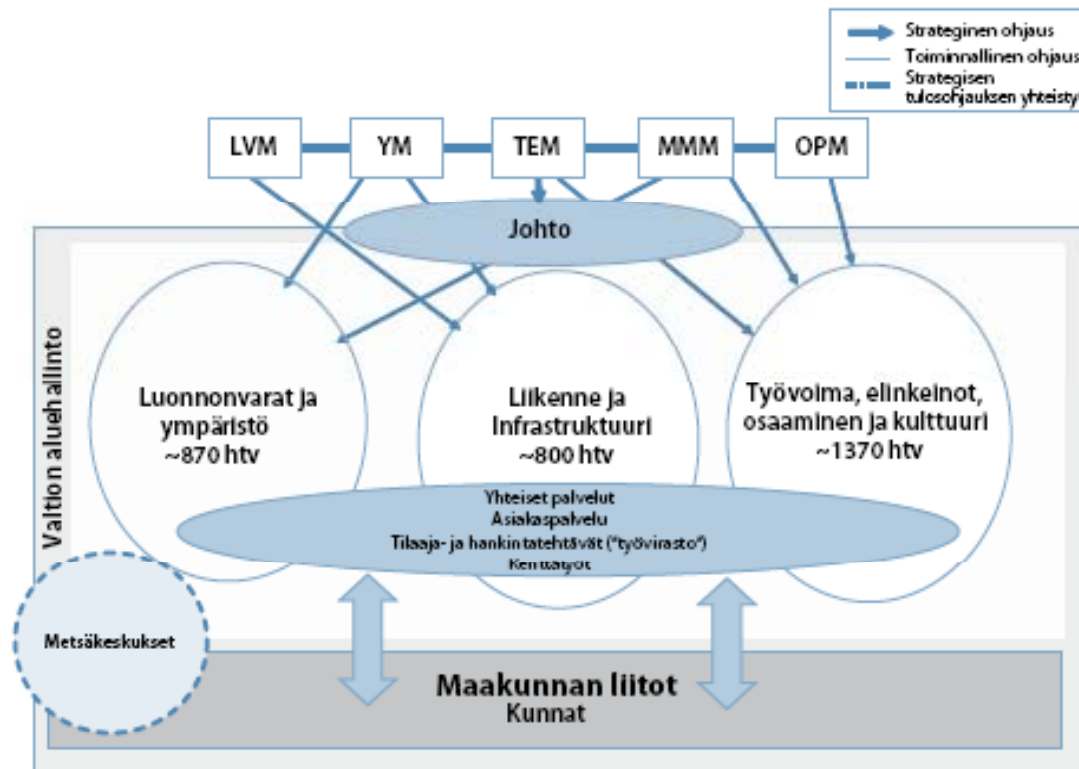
Strateginen ohjaus
Toiminnallinen ohjaus
Strategisen tulosohjauksen yhteisty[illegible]

LVM
YM
TEM
MMM
OPM

Johto

Valtion aluehallinto

Luonnonvarat ja ympäristö ~870 htv

Liikenne ja infrastruktuuri ~800 htv

Työvoima, elinkeinot, osaaminen ja kulttuuri ~1370 htv

Yhteiset palvelut
Asiakaspalvelu
Tilaaja- ja hankintatehtävät ("työvirasto")
Kenttätyöt

Metsäkeskukset

Maakunnan liitot
Kunnat